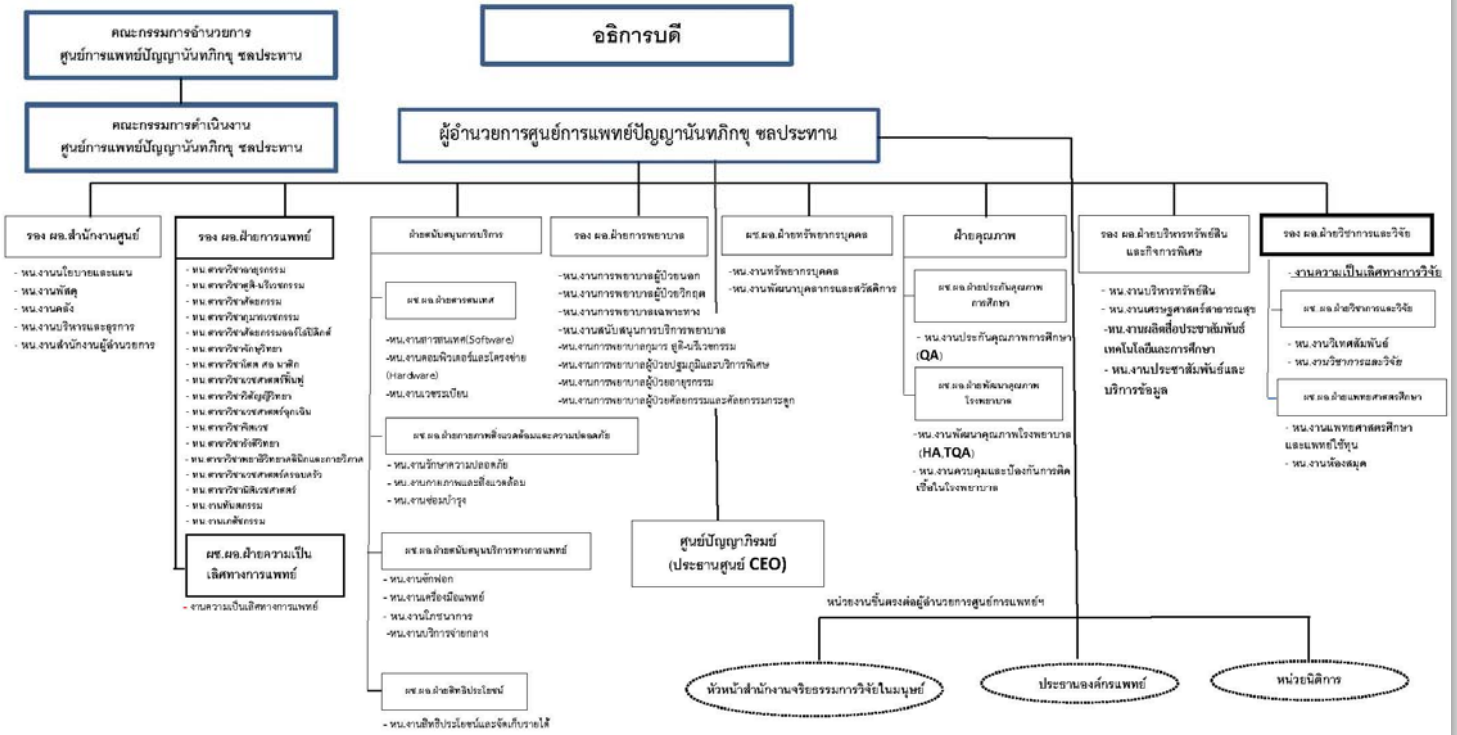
คณะกรรมการอำนวยการ ศูนย์การแพทย์ปัญญานันทภิกขุ ชลประทาน

อธิการบดี

คณะกรรมการดำเนินงาน ศูนย์การแพทย์ปัญญานันทภิกขุ ชลประทาน

ผู้อำนวยการศูนย์การแพทย์ปัญญานันทภิกขุ ชลประทาน

รอง ผอ.สำนักงานศูนย์

- หน.งานนโยบายและแผน
- หน.งานพัสดุ
- หน.งานคลัง
- หน.งานบริหารและธุรการ
- หน.งานสำนักงานผู้อำนวยการ

รอง ผอ.ฝ่ายการแพทย์

- หน.สาขาวิชาอายุรกรรม
- หน.สาขาวิชาสูติ-นรีเวชกรรม
- หน.สาขาวิชาศัลยกรรม
- หน.สาขาวิชากุมารเวชกรรม
- หน.สาขาวิชาศัลยกรรมออร์โธปิดิกส์
- หน.สาขาวิชาจักษุวิทยา
- หน.สาขาวิชาโสต ศอ นาสิก
- หน.สาขาวิชาเวชศาสตร์ฟื้นฟู
- หน.สาขาวิชาวิสัญญีวิทยา
- หน.สาขาวิชาเวชศาสตร์ฉุกเฉิน
- หน.สาขาวิชาจิตเวช
- หน.สาขาวิชารังสีวิทยา
- หน.สาขาวิชาพยาธิวิทยาคลินิกและกายวิภาค
- หน.สาขาวิชาเวชศาสตร์ครอบครัว
- หน.สาขาวิชานิติเวชศาสตร์
- หน.งานทันตกรรม
- หน.งานเภสัชกรรม

ผช.ผอ.ฝ่ายความเป็นเลิศทางการแพทย์

- งานความเป็นเลิศทางการแพทย์

ฝ่ายสนับสนุนการบริการ

ผช.ผอ.ฝ่ายสารสนเทศ

-หน.งานสารสนเทศ(Software)
-หน.งานคอมพิวเตอร์และเครือข่าย (Hardware)
-หน.งานเวชระเบียน

ผช.ผอ.ฝ่ายกายภาพสิ่งแวดล้อมและความปลอดภัย

- หน.งานรักษาความปลอดภัย
- หน.งานกายภาพและสิ่งแวดล้อม
- หน.งานซ่อมบำรุง

ผช.ผอ.ฝ่ายสนับสนุนบริการทางการแพทย์

- หน.งานซักฟอก
- หน.งานเครื่องมือแพทย์
- หน.งานโภชนาการ
-หน.งานบริการจ่ายกลาง

ผช.ผอ.ฝ่ายสิทธิประโยชน์

- หน.งานสิทธิประโยชน์และจัดเก็บรายได้

รอง ผอ.ฝ่ายการพยาบาล

-หน.งานการพยาบาลผู้ป่วยนอก
-หน.งานการพยาบาลผู้ป่วยวิกฤต
-หน.งานการพยาบาลเฉพาะทาง
-หน.งานสนับสนุนการบริการพยาบาล
-หน.งานการพยาบาลกุมาร สูติ-นรีเวชกรรม
-หน.งานการพยาบาลผู้ป่วยปฐมภูมิและบริการพิเศษ
-หน.งานการพยาบาลผู้ป่วยอายุรกรรม
-หน.งานการพยาบาลผู้ป่วยศัลยกรรมและศัลยกรรมกระดูก

ศูนย์ปัญญาภิรมย์ (ประธานศูนย์ CEO)

ผช.ผอ.ฝ่ายทรัพยากรบุคคล

-หน.งานทรัพยากรบุคคล
-หน.งานพัฒนาบุคลากรและสวัสดิการ

ฝ่ายคุณภาพ

ผช.ผอ.ฝ่ายประกันคุณภาพการศึกษา

- หน.งานประกันคุณภาพการศึกษา (QA)

ผช.ผอ.ฝ่ายพัฒนาคุณภาพโรงพยาบาล

-หน.งานพัฒนาคุณภาพโรงพยาบาล (HA,TQA)
- หน.งานควบคุมและป้องกันการติดเชื้อในโรงพยาบาล

รอง ผอ.ฝ่ายบริหารทรัพย์สินและกิจการพิเศษ

- หน.งานบริหารทรัพย์สิน
- หน.งานเศรษฐศาสตร์สาธารณสุข
-หน.งานผลิตสื่อประชาสัมพันธ์เทคโนโลยีและการศึกษา
- หน.งานประชาสัมพันธ์และบริการข้อมูล

รอง ผอ.ฝ่ายวิชาการและวิจัย

- งานความเป็นเลิศทางการวิจัย

ผช.ผอ.ฝ่ายวิชาการและวิจัย

- หน.งานวิเทศสัมพันธ์
- หน.งานวิชาการและวิจัย

ผช.ผอ.ฝ่ายแพทยศาสตรศึกษา

- หน.งานแพทยศาสตรศึกษาและแพทย์ใช้ทุน
- หน.งานห้องสมุด

หน่วยงานขึ้นตรงต่อผู้อำนวยการศูนย์การแพทย์ฯ

หัวหน้าสำนักงานจริยธรรมการวิจัยในมนุษย์

ประธานองค์กรแพทย์

หน่วยนิติการ